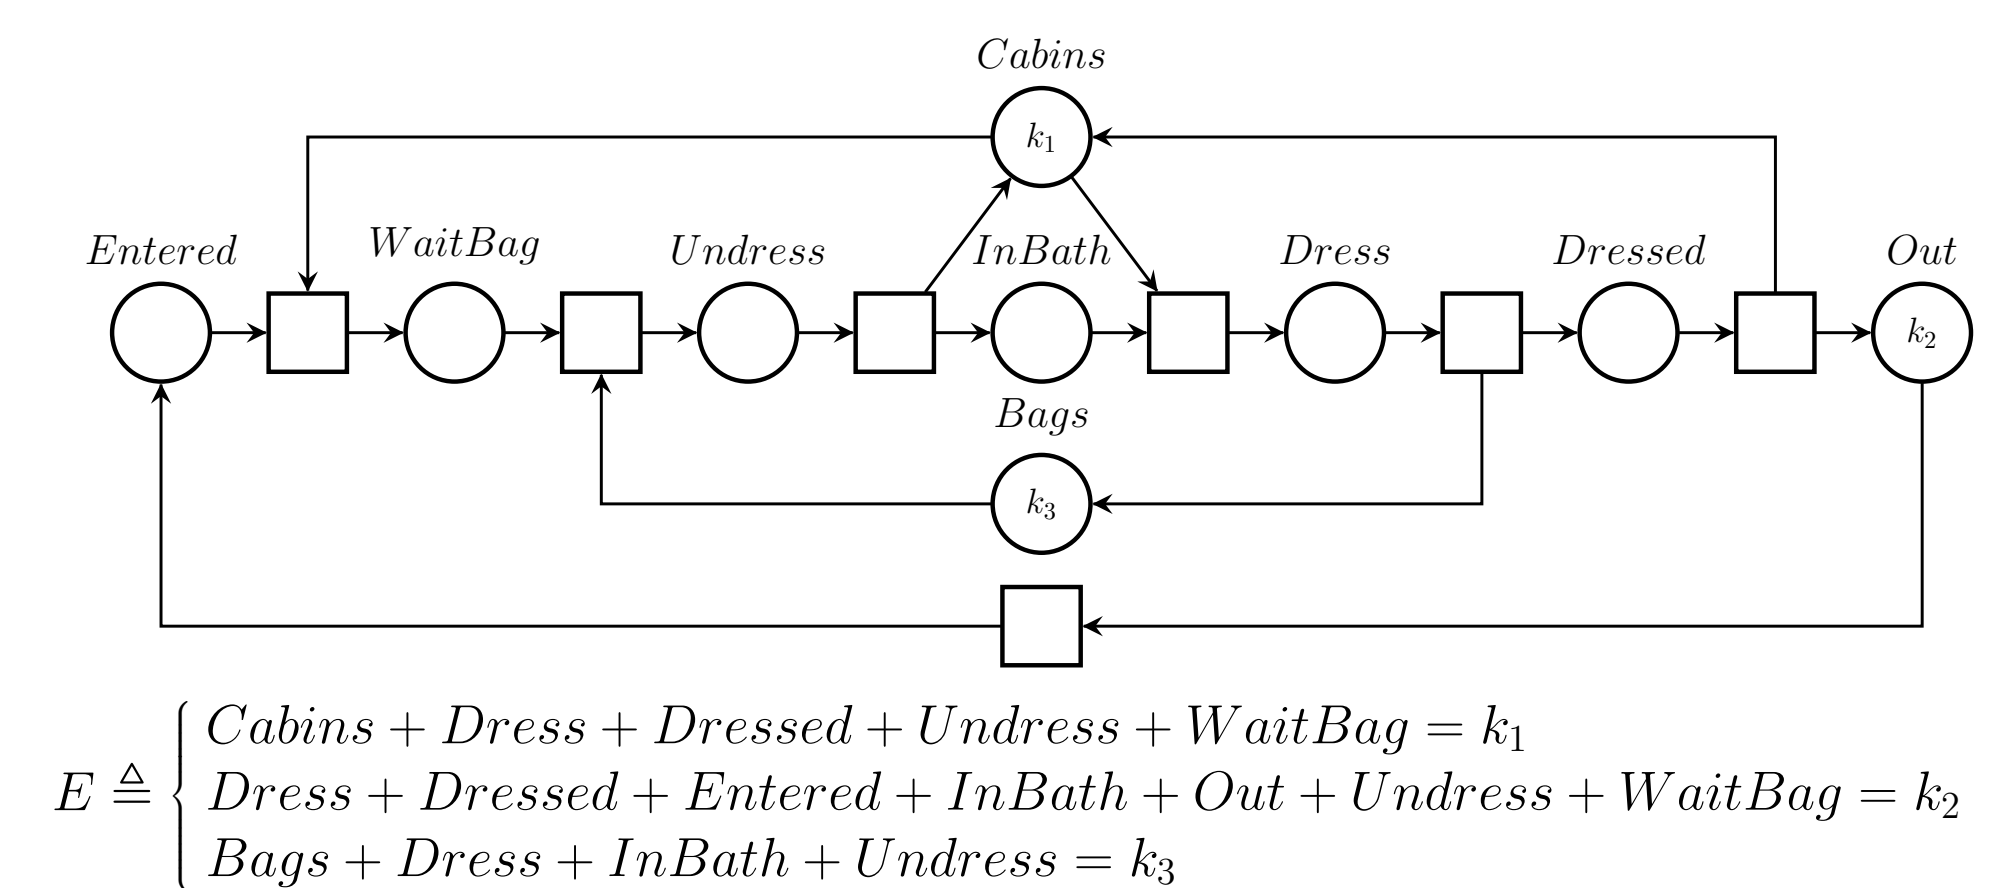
$Cabins$

$k_1$

$Entered$ $WaitBag$ $Undress$ $InBath$ $Dress$ $Dressed$ $Out$

$k_2$

$Bags$

$k_3$

$E \triangleq \begin{cases} Cabins + Dress + Dressed + Undress + WaitBag = k_1 \\ Dress + Dressed + Entered + InBath + Out + Undress + WaitBag = k_2 \\ Bags + Dress + InBath + Undress = k_3 \end{cases}$